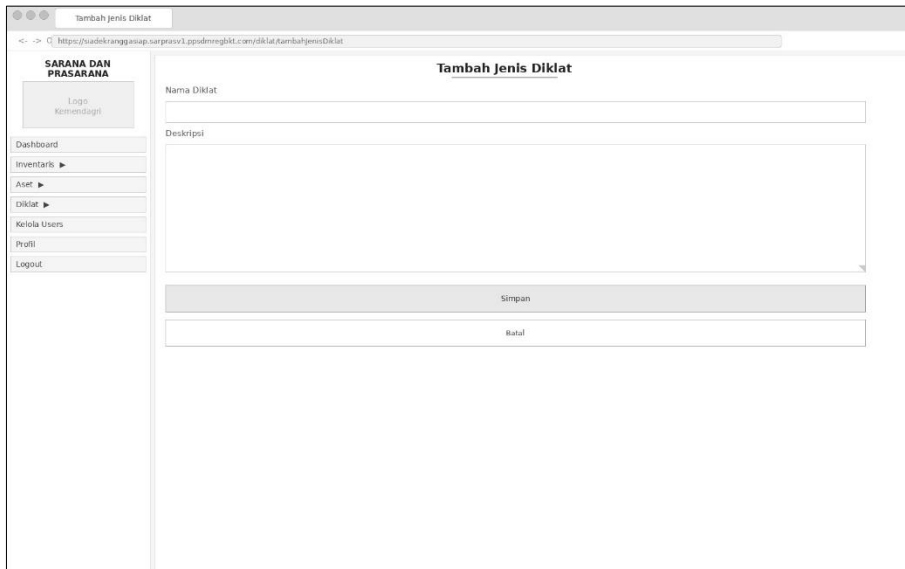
Tambah Jenis Diklat

<- -> C https://siadekranggasiap.sarprasv1.ppsdmregbkt.com/diklat/tambahJenisDiklat

SARANA DAN PRASARANA

Logo Kemendagri

Dashboard

Inventaris ▶

Aset ▶

Diklat ▶

Kelola Users

Profil

Logout

Tambah Jenis Diklat

Nama Diklat

Deskripsi

Simpan

Batal